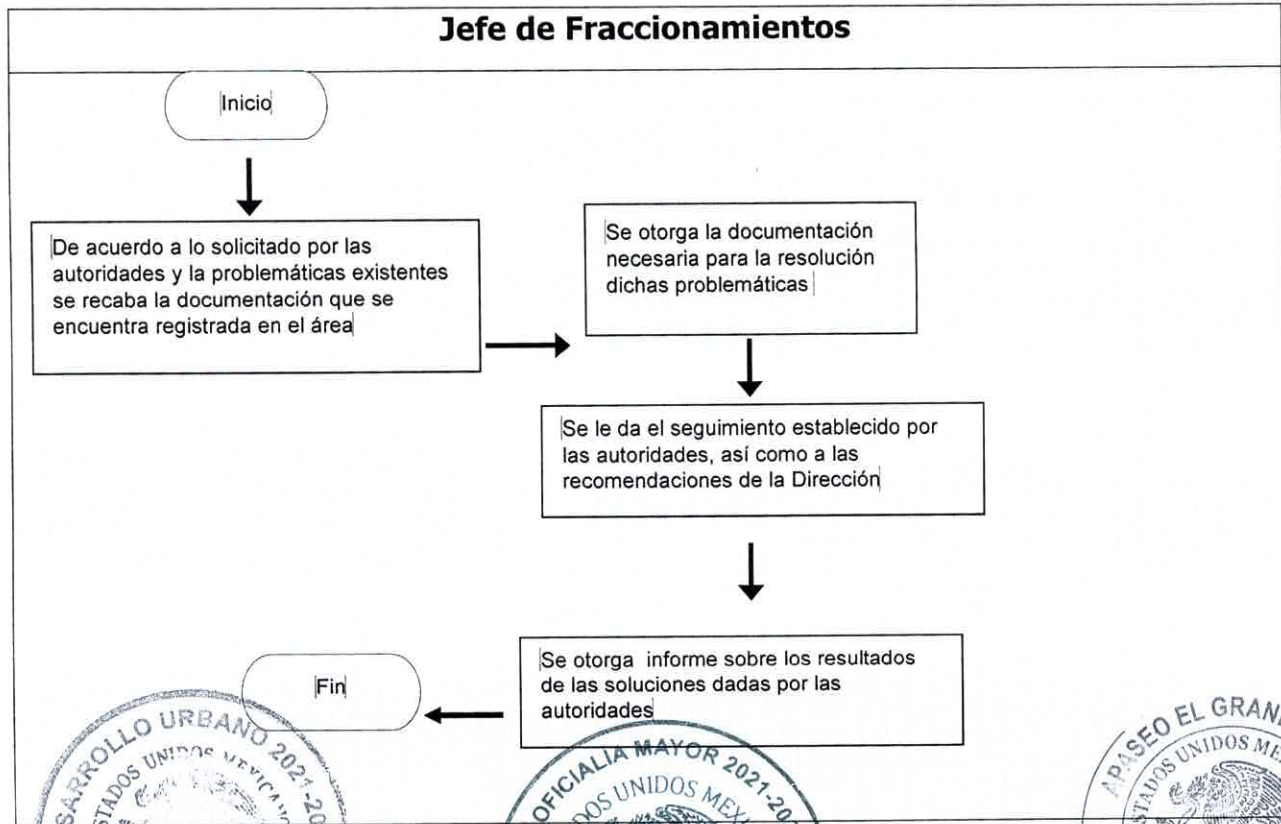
Jefe de Fraccionamientos

Inicio

De acuerdo a lo solicitado por las autoridades y la problemáticas existentes se recaba la documentación que se encuentra registrada en el área

Se otorga la documentación necesaria para la resolución dichas problemáticas

Se le da el seguimiento establecido por las autoridades, así como a las recomendaciones de la Dirección

Se otorga informe sobre los resultados de las soluciones dadas por las autoridades

Fin

SARROLLO URBANO 2021-20
ESTADOS UNIDOS MEXICANOS

OFICIALIA MAYOR 2021-20
ESTADOS UNIDOS MEX

APASEO EL GRAN
ESTADOS UNIDOS ME